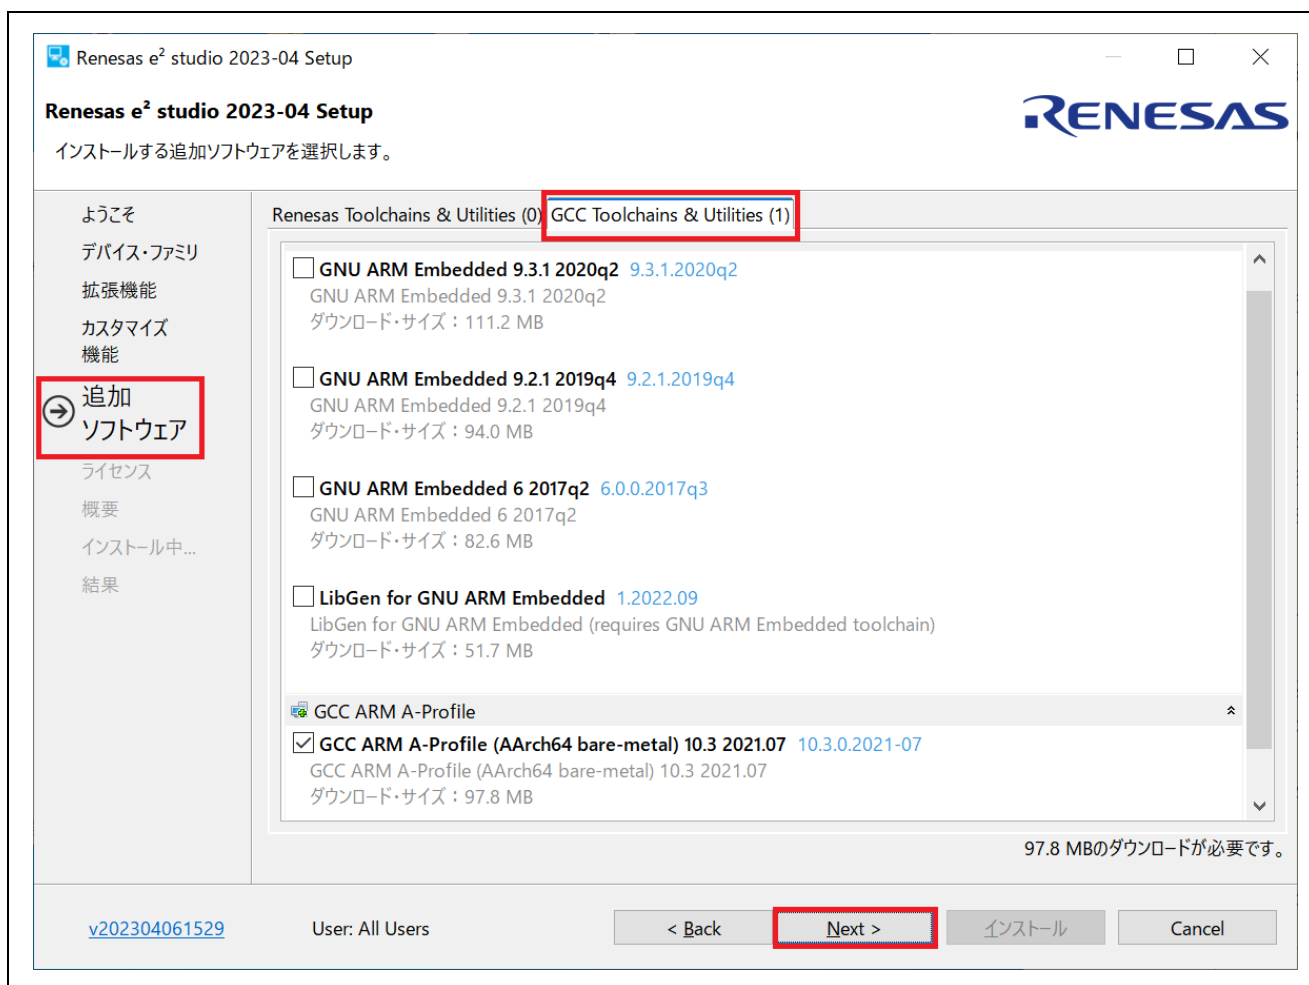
Renesas e$^2$ studio 2023-04 Setup

Renesas e$^2$ studio 2023-04 Setup

インストールする追加ソフトウェアを選択します。

RENESAS

ようこそ
デバイス・ファミリ
拡張機能
カスタマイズ機能
追加ソフトウェア
ライセンス
概要
インストール中...
結果

Renesas Toolchains & Utilities (0) GCC Toolchains & Utilities (1)

GNU ARM Embedded 9.3.1 2020q2 9.3.1.2020q2
GNU ARM Embedded 9.3.1 2020q2
ダウンロード・サイズ：111.2 MB

GNU ARM Embedded 9.2.1 2019q4 9.2.1.2019q4
GNU ARM Embedded 9.2.1 2019q4
ダウンロード・サイズ：94.0 MB

GNU ARM Embedded 6 2017q2 6.0.0.2017q3
GNU ARM Embedded 6 2017q2
ダウンロード・サイズ：82.6 MB

LibGen for GNU ARM Embedded 1.2022.09
LibGen for GNU ARM Embedded (requires GNU ARM Embedded toolchain)
ダウンロード・サイズ：51.7 MB

GCC ARM A-Profile

GCC ARM A-Profile (AArch64 bare-metal) 10.3 2021.07 10.3.0.2021-07
GCC ARM A-Profile (AArch64 bare-metal) 10.3 2021.07
ダウンロード・サイズ：97.8 MB

97.8 MBのダウンロードが必要です。

v202304061529 User: All Users < Back Next > インストール Cancel